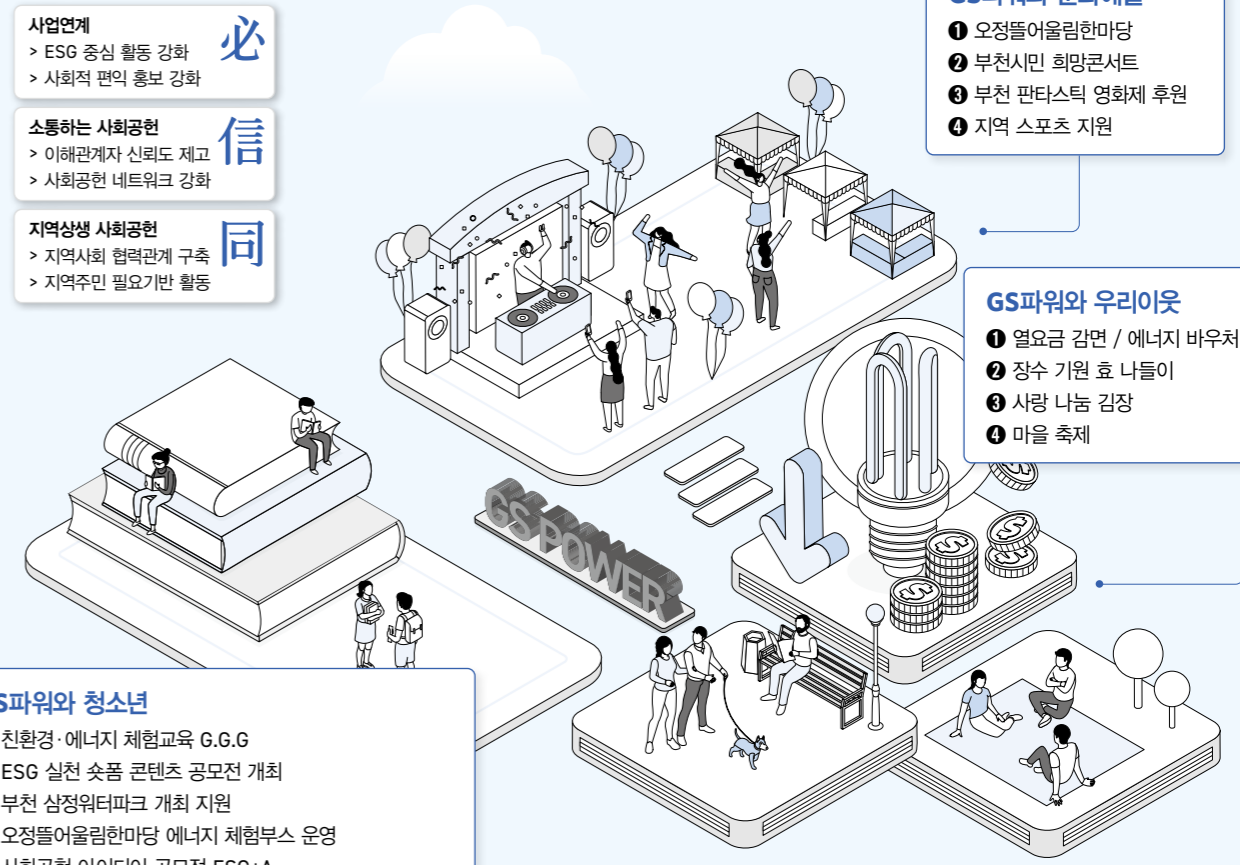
사업연계
> ESG 중심 활동 강화
> 사회적 편익 홍보 강화
必

소통하는 사회공헌
> 이해관계자 신뢰도 제고
> 사회공헌 네트워크 강화
信

지역상생 사회공헌
> 지역사회 협력관계 구축
> 지역주민 필요기반 활동
同

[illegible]
❶ 오정뜰어울림한마당
❷ 부천시민 희망콘서트
❸ 부천 판타스틱 영화제 후원
❹ 지역 스포츠 지원

GS파워와 우리이웃
❶ 열요금 감면 / 에너지 바우처
❷ 장수 기원 효 나들이
❸ 사랑 나눔 김장
❹ 마을 축제

GS POWER

S파워와 청소년
친환경·에너지 체험교육 G.G.G
ESG 실천 숏폼 콘텐츠 공모전 개최
부천 삼정워터파크 개최 지원
오정뜰어울림한마당 에너지 체험부스 운영
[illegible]